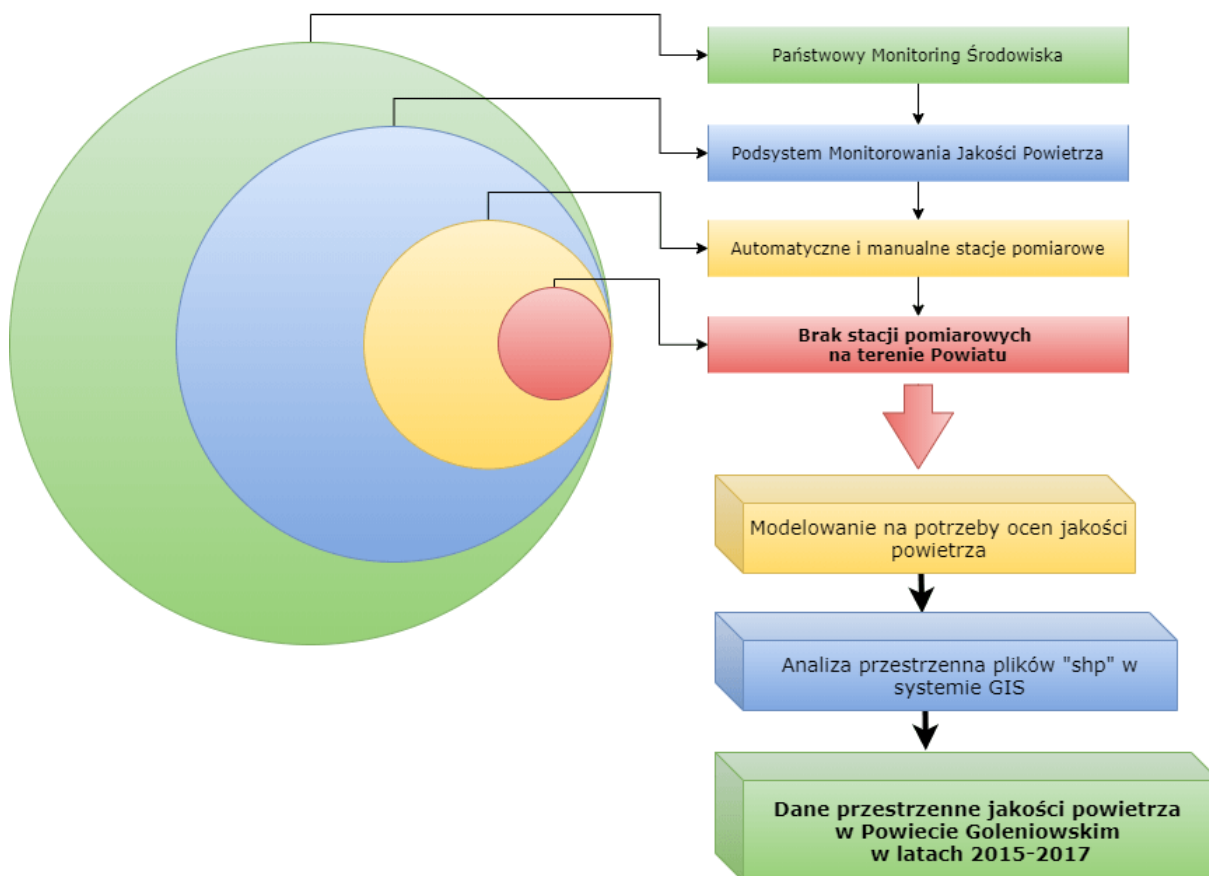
Państwowy Monitoring Środowiska

Podsystem Monitorowania Jakości Powietrza

Automatyczne i manualne stacje pomiarowe

Brak stacji pomiarowych na terenie Powiatu

Modelowanie na potrzeby ocen jakości powietrza

Analiza przestrzenna plików "shp" w systemie GIS

Dane przestrzenne jakości powietrza w Powiecie Goleniowskim w latach 2015-2017